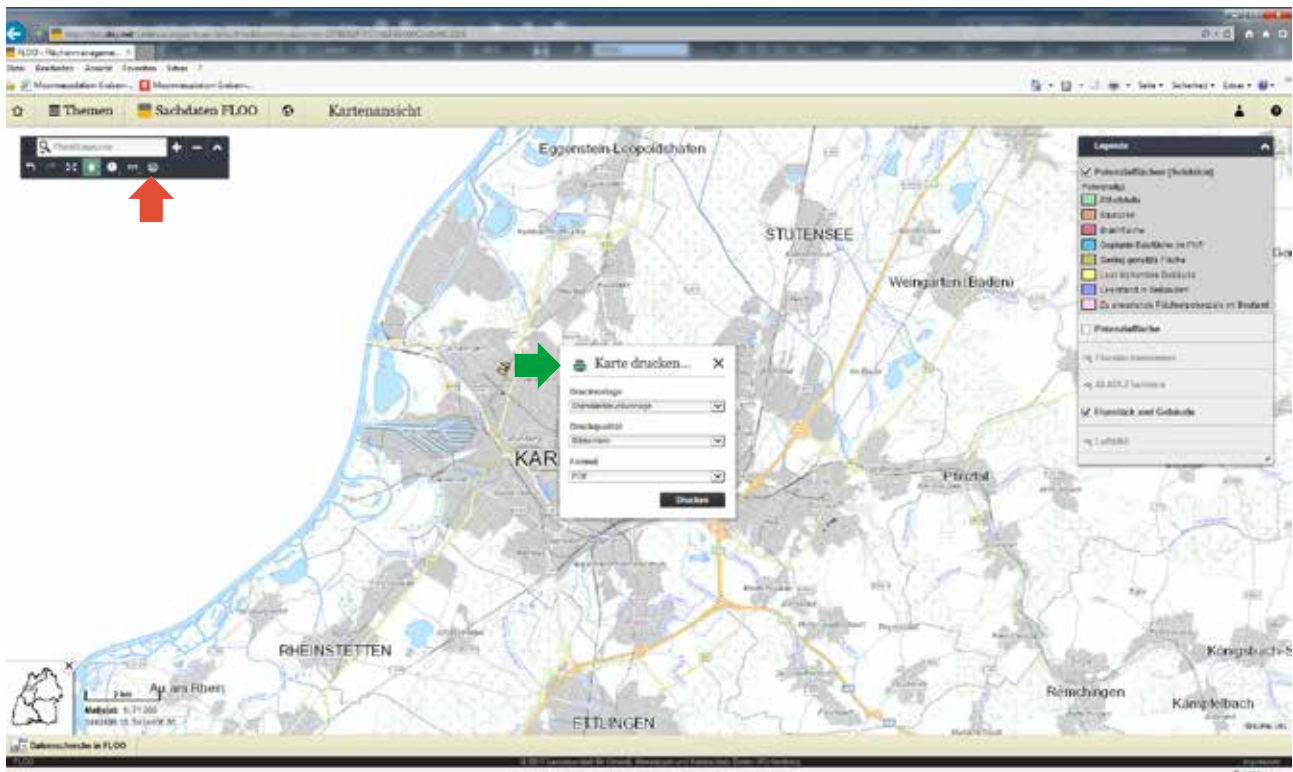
FLOO - Flächenmanageme... ×

Datei Bearbeiten Ansicht Favoriten Extras ?

Seite ▾ Sicherheit ▾ Extras ▾

Themen Sachdaten FLOO Kartenansicht

Ortsführungssuche

Eggenstein-Leopoldshafen

STUTENSEE

Weingarten (Baden)

Karte drucken... ×

Druckvorlage

Standarddruckvorlage

Druckqualität

Bildschirm

Format

PDF

Drucken

KAR

Pfinztal

RHEINSTETTEN

Au am Rhein

Remchingen

Kämpfelbach

ETTLINGEN

Königsbach-S

Legende

Potenzialflächen (Schätzung)

Potenzialtyp

Baulücke

Brachfläche

Geringfügig genutzte Fläche

Leerstand in Gebäuden

Potenzialflächen

Flurstück und Gebäude

Luftbild

2 km

Maßstab 1:71.000

Datenschnittstelle in FLOO